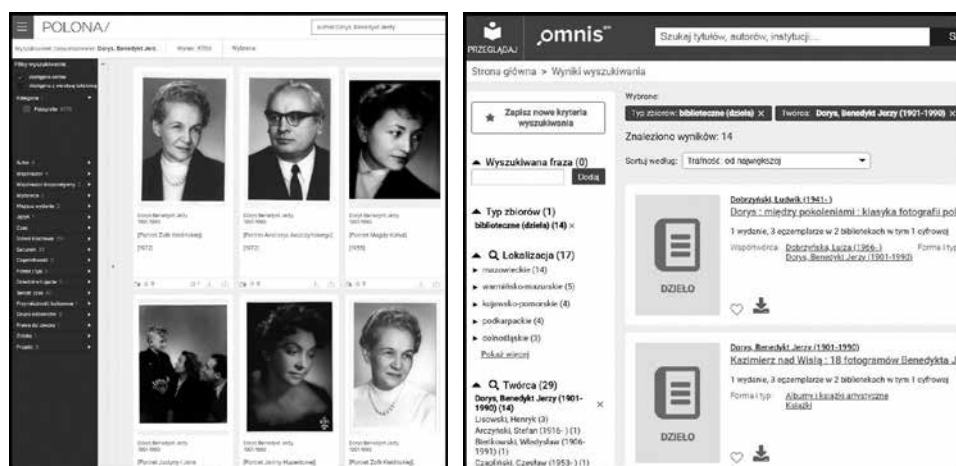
POLONA/

autor:Dorys, Benedykt Jerzy

Wyszukiwanie: Dorys, Benedykt Jerzy

Wyniki: 8755

Wybrane

Filtry wyszukiwania

Autor

Kategorie

Fotografie

Dorys Benedykt Jerzy 1901-1990

[Portret Zofii Kiedrowskiej]

[1972]

Dorys Benedykt Jerzy 1901-1990

[Portret Andrzeja Awczyńskiego]

[1972]

Dorys Benedykt Jerzy 1901-1990

[Portret Magdy Kehal]

[1959]

Dorys Benedykt Jerzy 1901-1990

[Portret Justyny i Jana

Dorys Benedykt Jerzy 1901-1990

[Portret Jeremy Hupertowej]

Dorys Benedykt Jerzy 1901-1990

[Portret Zofii Kiedrowskiej]

PRZEGLĄDAJ

omnis

Szukaj tytułów, autorów, instytucji...

Strona główna > Wyniki wyszukiwania

Zapisz nowe kryteria wyszukiwania

Wybrane:

Typ zbiorów: biblioteczne (dzieła) ×

Twórca: Dorys, Benedykt Jerzy (1901-1990) ×

Znaleziono wyników: 14

Sortuj według: Trafność: od największej

▲ Wyszukiwana fraza (0)

Dodaj

▲ Typ zbiorów (1)

biblioteczne (dzieła) (14) ×

▲ Q Lokalizacja (17)

▸ mazowieckie (14)

▸ warmińsko-mazurskie (5)

▸ kujawsko-pomorskie (4)

▸ podkarpackie (4)

▸ dolnośląskie (3)

Pokaż więcej

▲ Q Twórca (29)

Dorys, Benedykt Jerzy (1901-1990) (14) ×

Lisowski, Henryk (3)

Arczyński, Stefan (1916- ) (1)

Bieńkowski, Władysław (1906-1993) (1)

Czapliński, Czesław (1953- ) (1)

DZIEŁO

Dobrzyński, Ludwik (1941- )

Dorys : między pokoleniami : klasyka fotografii pol

1 wydanie, 3 egzemplarze w 2 bibliotekach w tym 1 cyfrowej

Współtwórca: Dobrzyńska, Luiza (1966- ), Dorys, Benedykt Jerzy (1901-1990)

Forma i typ

DZIEŁO

Dorys, Benedykt Jerzy (1901-1990)

Kazimierz nad Wisłą : 18 fotogramów Benedykta J

1 wydanie, 3 egzemplarze w 2 bibliotekach w tym 1 cyfrowej

Forma i typ: Albumy i książki artystyczne, Książki